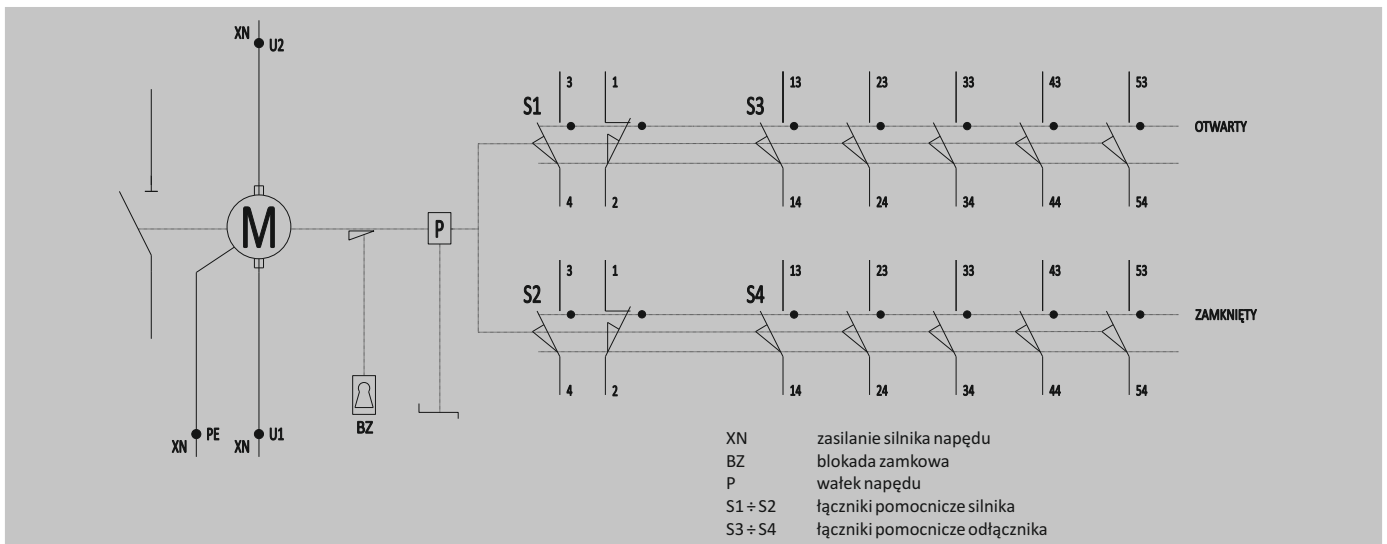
XN U2

M

P

BZ

XN PE XN U1

S1 3 1 S3 13 23 33 43 53 OTWARTY

4 2 14 24 34 44 54

S2 3 1 S4 13 23 33 43 53 ZAMKNIĘTY

4 2 14 24 34 44 54

XN zasilanie silnika napędu
BZ blokada zamkowa
P wałek napędu
S1 ÷ S2 łączniki pomocnicze silnika
S3 ÷ S4 łączniki pomocnicze odłącznika